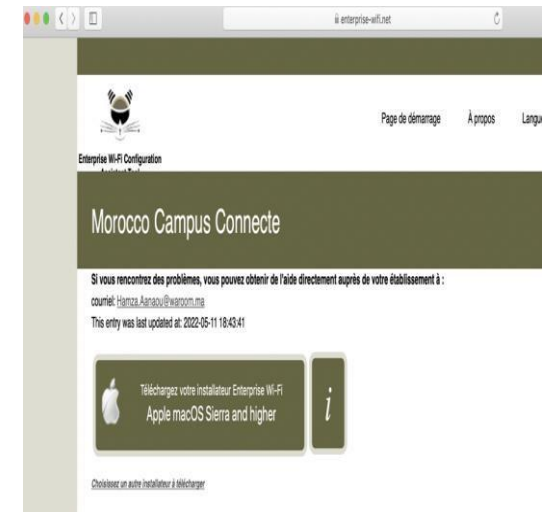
enterprise-wifi.net

Enterprise Wi-Fi Configuration
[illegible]

Page de démarrage
À propos
Langu

Morocco Campus Connecte

Si vous rencontrez des problèmes, vous pouvez obtenir de l'aide directement auprès de votre établissement à :
courriel: Hamza.Aanaou@marcom.ma
This entry was last updated at: 2022-05-11 18:43:41

Téléchargez votre installateur Enterprise Wi-Fi
Apple macOS Sierra and higher

i

Choisissez un autre installateur à télécharger